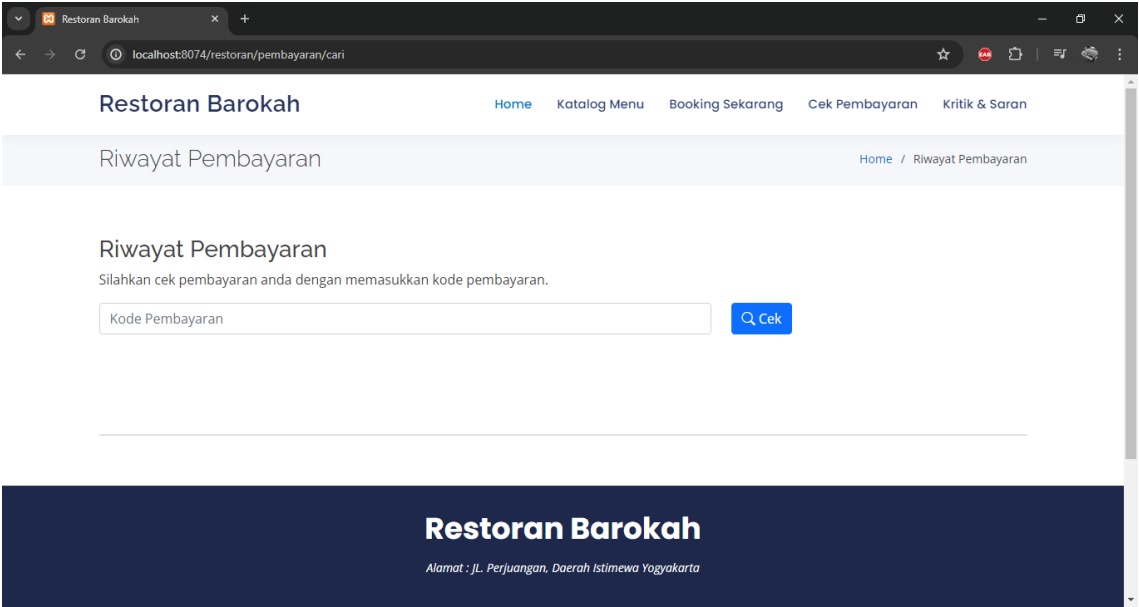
Restoran Barokah

localhost:8074/restoran/pembayaran/cari

Restoran Barokah

Home Katalog Menu Booking Sekarang Cek Pembayaran Kritik & Saran

Riwayat Pembayaran

Home / Riwayat Pembayaran

Riwayat Pembayaran

Silahkan cek pembayaran anda dengan memasukkan kode pembayaran.

Kode Pembayaran

Cek

Restoran Barokah

Alamat : JL. Perjuangan, Daerah Istimewa Yogyakarta